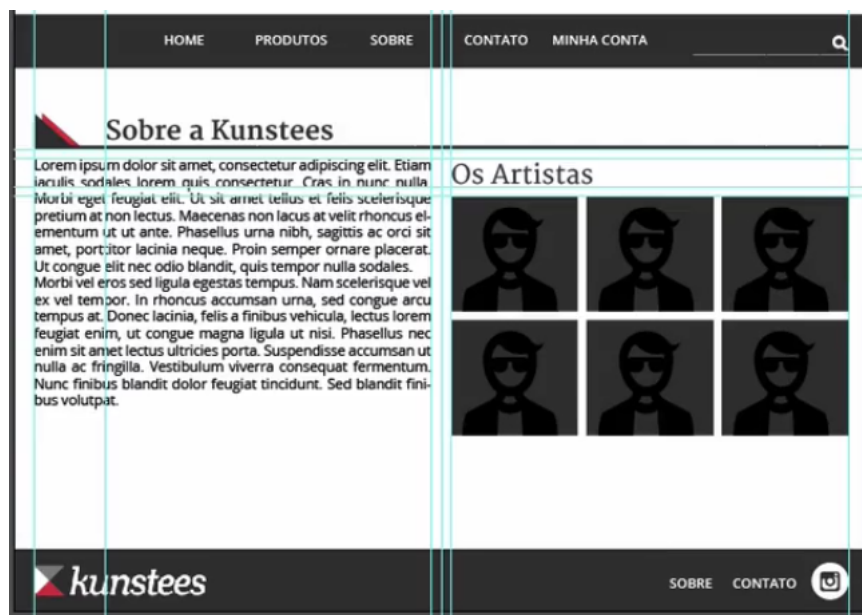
HOME PRODUTOS SOBRE CONTATO MINHA CONTA

Sobre a Kunstees

Lorem ipsum dolor sit amet, consectetur adipiscing elit. Etiam iaculis sodales lorem quis consectetur. Cras in nunc nulla. Morbi eget feugiat elit. Ut sit amet tellus et felis scelerisque pretium at non lectus. Maecenas non lacus at velit rhoncus elementum ut ut ante. Phasellus urna nibh, sagittis ac orci sit amet, porttitor lacinia neque. Proin semper ornare placerat. Ut congue elit nec odio blandit, quis tempor nulla sodales. Morbi vel eros sed ligula egestas tempus. Nam scelerisque vel ex vel tempor. In rhoncus accumsan urna, sed congue arcu tempus at. Donec lacinia, felis a finibus vehicula, lectus lorem feugiat enim, ut congue magna ligula ut nisi. Phasellus nec enim sit amet lectus ultricies porta. Suspendisse accumsan ut nulla ac fringilla. Vestibulum viverra consequat fermentum. Nunc finibus blandit dolor feugiat tincidunt. Sed blandit finibus volutpat.

Os Artistas

kunstees

SOBRE CONTATO